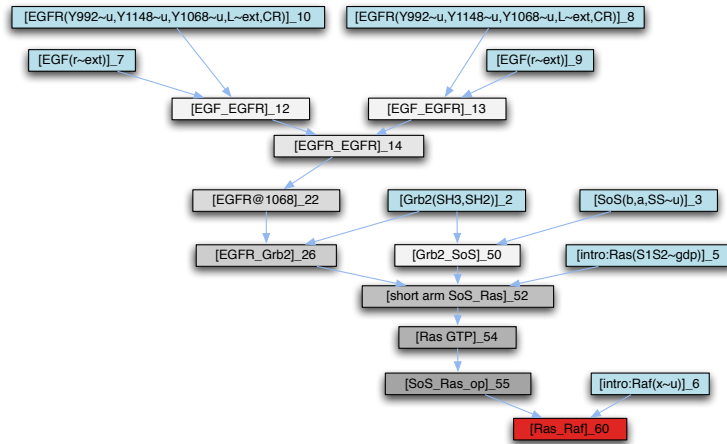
[EGFR(Y992~u,Y1148~u,Y1068~u,L~ext,CR)]_10

[EGFR(Y992~u,Y1148~u,Y1068~u,L~ext,CR)]_8

[EGF(r~ext)]_7

[EGF(r~ext)]_9

[EGF_EGFR]_12

[EGF_EGFR]_13

[EGFR_EGFR]_14

[EGFR@1068]_22

[Grb2(SH3,SH2)]_2

[SoS(b,a,SS~u)]_3

[EGFR_Grb2]_26

[Grb2_SoS]_50

[intro:Ras(S1S2~gdp)]_5

[short arm SoS_Ras]_52

[Ras GTP]_54

[SoS_Ras_op]_55

[intro:Raf(x~u)]_6

[Ras_Raf]_60